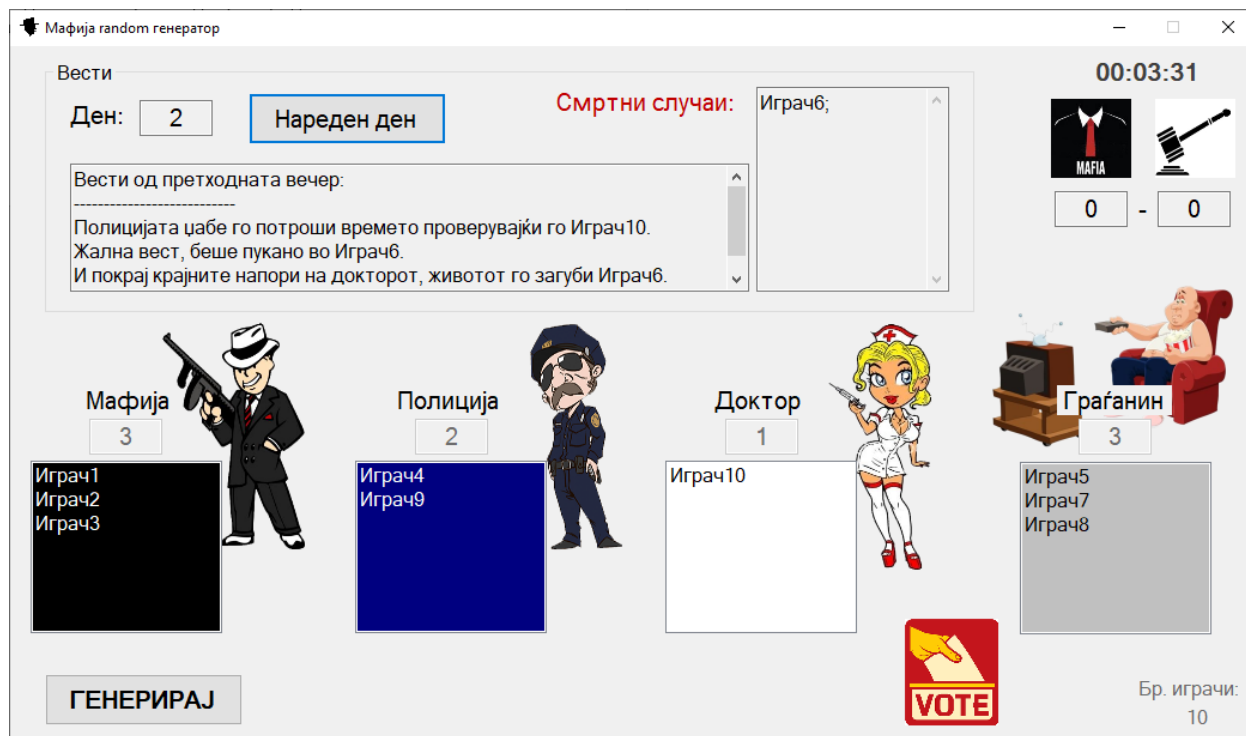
Мафија random генератор

Вести

Ден: 2

Нареден ден

Смртни случаи:

Играч6;

Вести од претходната вечер:
---------------------------
Полицијата џабе го потроши времето проверувајќи го Играч10.
Жална вест, беше пукано во Играч6.
И покрај крајните напори на докторот, животот го загуби Играч6.

00:03:31

MAFIA

0 - 0

Мафија
3
Играч1
Играч2
Играч3

Полиција
2
Играч4
Играч9

Доктор
1
Играч10

Граѓанин
3
Играч5
Играч7
Играч8

ГЕНЕРИРАЈ

VOTE

Бр. играчи:
10